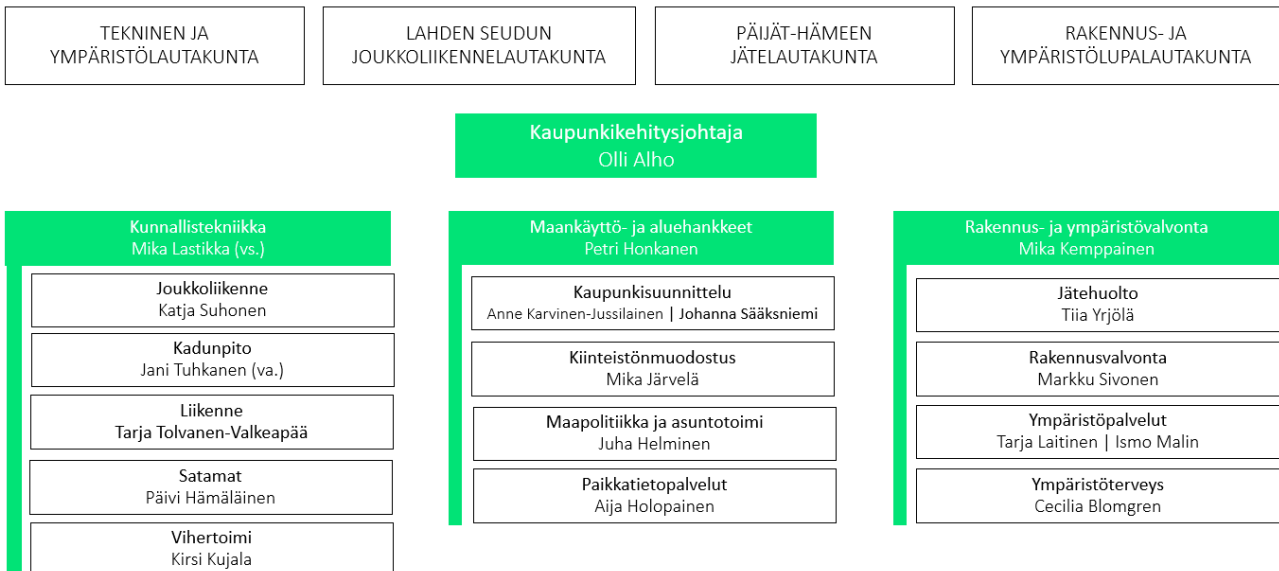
TEKNINEN JA YMPÄRISTÖLAUTAKUNTA

LAHDEN SEUDUN JOUKKOLIIKENNELAUTAKUNTA

PÄIJÄT-HÄMEEN JÄTELAUTAKUNTA

RAKENNUS- JA YMPÄRISTÖLUPALAUTAKUNTA

Kaupunkikehitysjohtaja
Olli Alho

Kunnallistekniikka
Mika Lastikka (vs.)

Joukkoliikenne
Katja Suhonen

Kadunpito
Jani Tuhkanen (va.)

Liikenne
Tarja Tolvanen-Valkeapää

Satamat
Päivi Hämäläinen

Vihertoimi
Kirsi Kujala

Maankäyttö- ja aluehankkeet
Petri Honkanen

Kaupunkisuunnittelu
Anne Karvinen-Jussilainen | Johanna Sääksniemi

Kiinteistönmuodostus
Mika Järvelä

Maapolitiikka ja asuntotoimi
Juha Helminen

Paikkatietopalvelut
Aija Holopainen

Rakennus- ja ympäristövalvonta
Mika Kemppainen

Jätehuolto
Tiia Yrjölä

Rakennusvalvonta
Markku Sivonen

Ympäristöpalvelut
Tarja Laitinen | Ismo Malin

Ympäristöterveys
Cecilia Blomgren